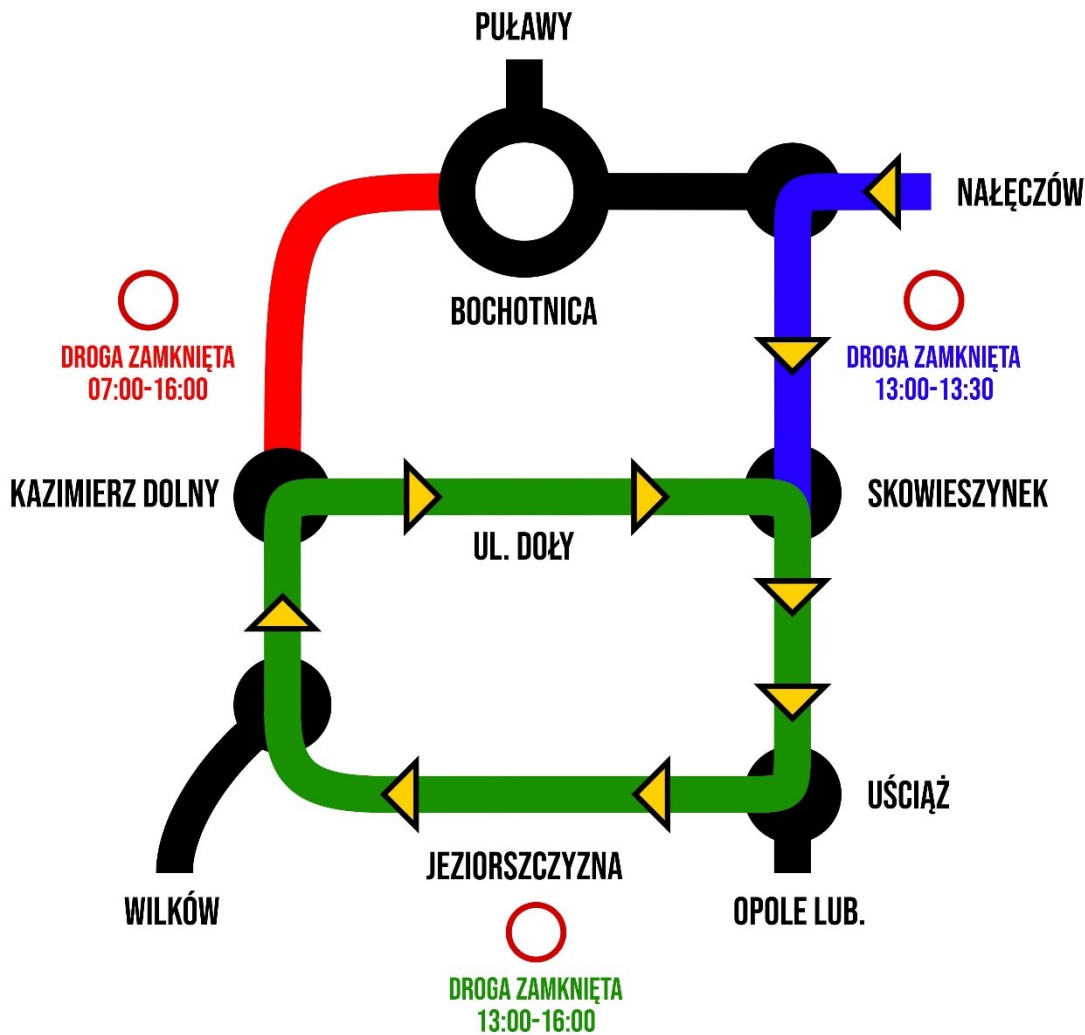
PUŁAWY

NAŁĘCZÓW

BOCHOTNICA

DROGA ZAMKNIĘTA
07:00-16:00

DROGA ZAMKNIĘTA
13:00-13:30

KAZIMIERZ DOLNY

SKOWIESZYNEK

UL. DOŁY

UŚCIĄŻ

JEZIORSZCZYZNA

WILKÓW

OPOLE LUB.

DROGA ZAMKNIĘTA
13:00-16:00